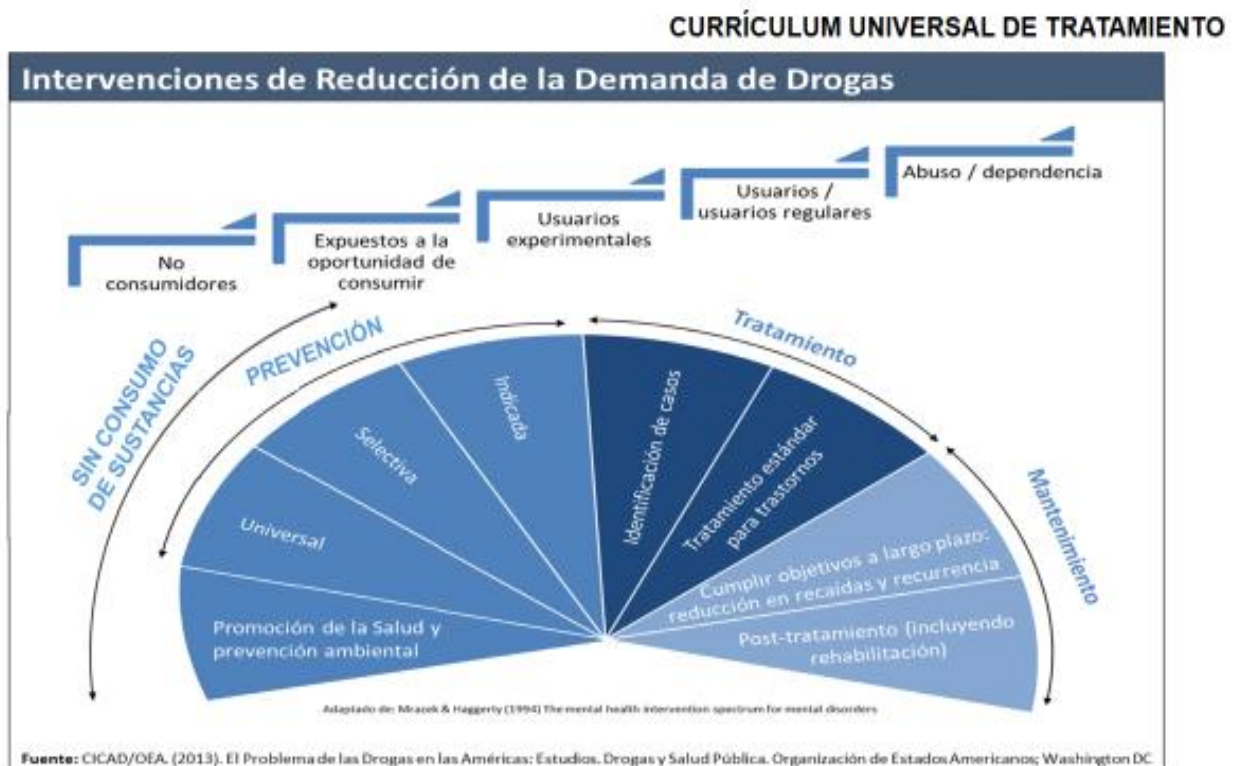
CURRÍCULUM UNIVERSAL DE TRATAMIENTO

Intervenciones de Reducción de la Demanda de Drogas

No consumidores

Expuestos a la oportunidad de consumir

Usuarios experimentales

Usuarios / usuarios regulares

Abuso / dependencia

SIN CONSUMO DE SUSTANCIAS

PREVENCIÓN

Tratamiento

Mantenimiento

Promoción de la Salud y prevención ambiental

Universal

Selectiva

Indicada

Identificación de casos

Tratamiento estándar para trastornos

Cumplir objetivos a largo plazo: reducción en recaídas y recurrencia

Post-tratamiento (incluyendo rehabilitación)

Adaptado de: Mrazek & Haggerty (1994) The mental health intervention spectrum for mental disorders

Fuente: CICAD/OEA. (2013). El Problema de las Drogas en las Américas: Estudios. Drogas y Salud Pública. Organización de Estados Americanos; Washington DC